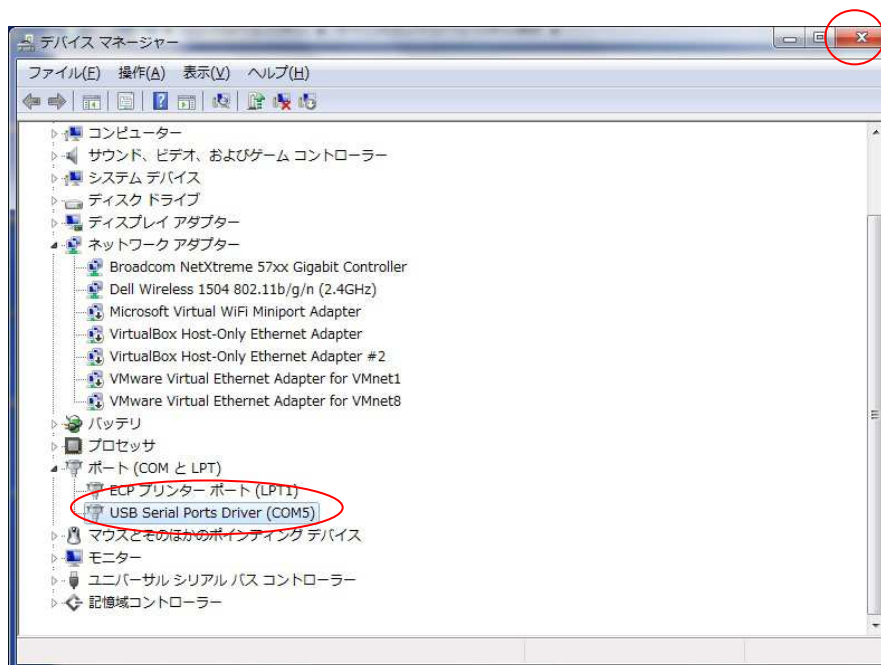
デバイス マネージャー

ファイル(F) 操作(A) 表示(V) ヘルプ(H)

コンピューター
サウンド、ビデオ、およびゲーム コントローラー
システム デバイス
ディスク ドライブ
ディスプレイ アダプター
ネットワーク アダプター
Broadcom NetXtreme 57xx Gigabit Controller
Dell Wireless 1504 802.11b/g/n (2.4GHz)
Microsoft Virtual WiFi Miniport Adapter
VirtualBox Host-Only Ethernet Adapter
VirtualBox Host-Only Ethernet Adapter #2
VMware Virtual Ethernet Adapter for VMnet1
VMware Virtual Ethernet Adapter for VMnet8
バッテリ
プロセッサ
ポート (COM と LPT)
ECP プリンター ポート (LPT1)
USB Serial Ports Driver (COM5)
マウスとそのほかのポインティング デバイス
モニター
ユニバーサル シリアル バス コントローラー
記憶域コントローラー